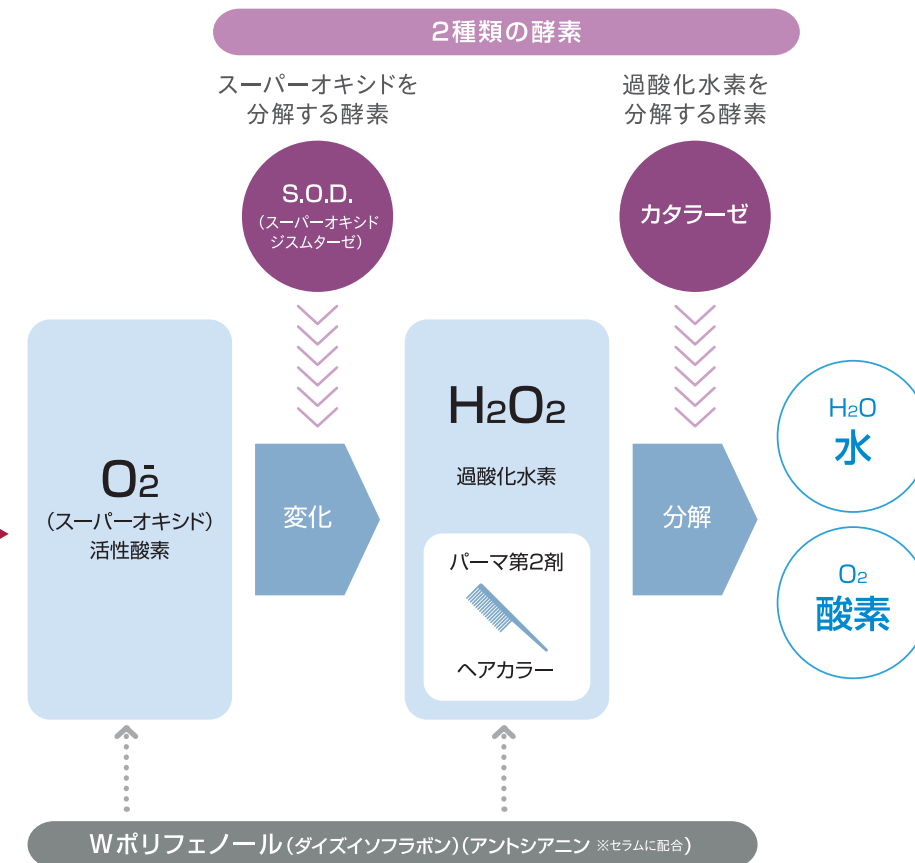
2種類の酵素

スーパーオキシドを分解する酵素

過酸化水素を分解する酵素

S.O.D.
(スーパーオキシドジスムターゼ)

カタラーゼ

$O_2^-$
(スーパーオキシド)
活性酸素

変化

$H_2O_2$
過酸化水素

パーマ第2剤

ヘアカラー

分解

$H_2O$
水

$O_2$
酸素

Wポリフェノール(ダイズイソフラボン)(アントシアニン ※セラムに配合)